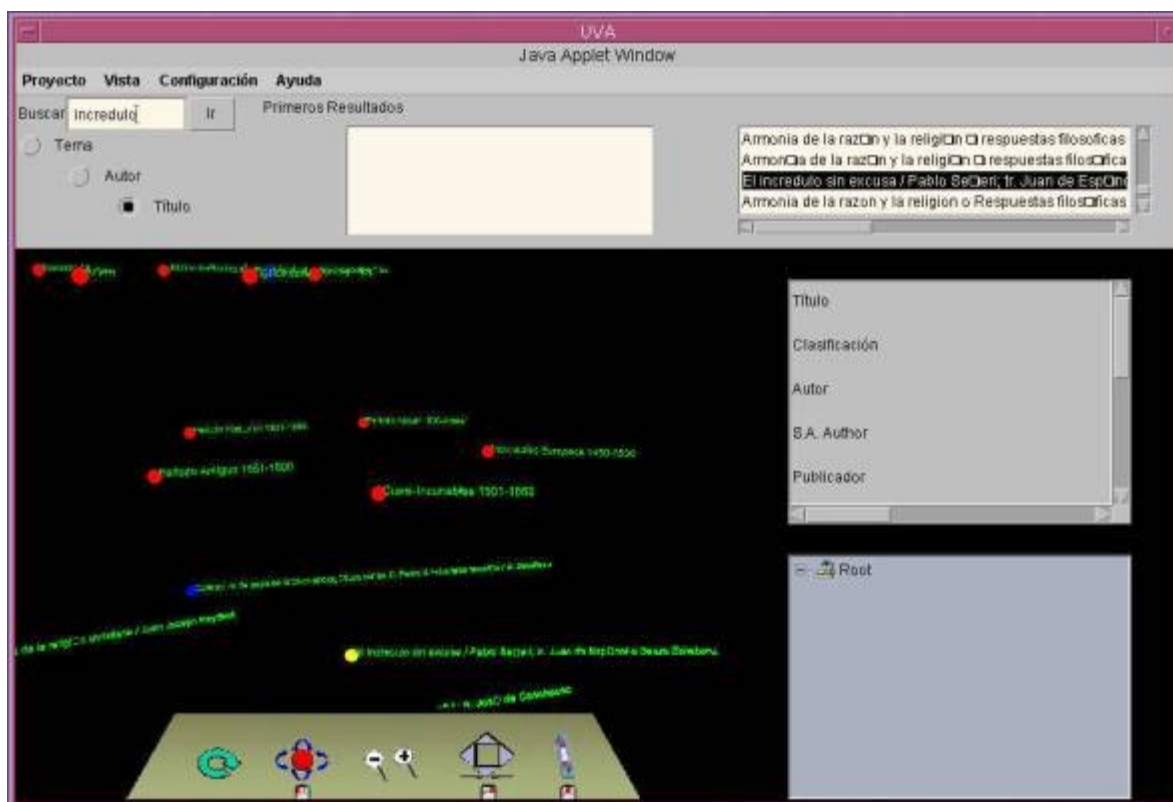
UVA
Java Applet Window
Proyecto Vista Configuración Ayuda
Buscar incredulo Ir
Primeros Resultados
Tema
Autor
Titulo

Armonia de la raz□n y la religi□n □ respuestas filosoficas
Armon□a de la raz□n y la religi□n □ respuestas filos□fica
El incredulo sin excusa / Pablo Se□eri; fr. Juan de Esp□n
Armonia de la razon y la religion o Respuestas filos□ficas

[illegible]
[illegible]
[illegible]
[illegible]
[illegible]
Partido Antiguo 1551-1600
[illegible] 1501-1550
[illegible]
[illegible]
El incredulo sin excusa / Pablo Se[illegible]; fr. Juan de Esp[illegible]
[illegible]

Titulo
Clasificación
Autor
S.A. Author
Publicador

Root